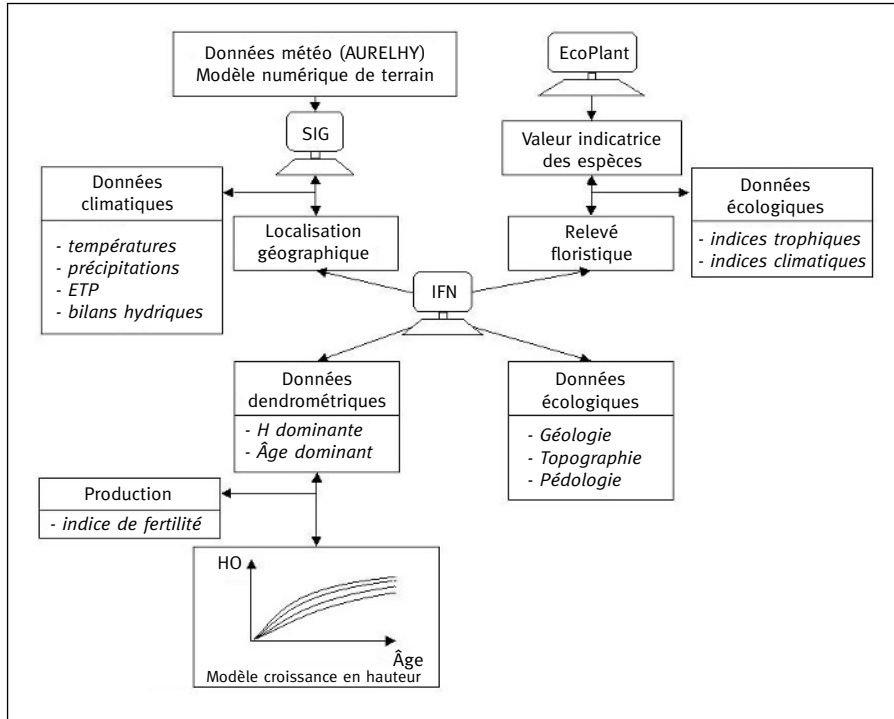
Données météo (AURELHY)
Modèle numérique de terrain

SIG

EcoPlant

Valeur indicatrice des espèces

Données climatiques

- températures
- précipitations
- ETP
- bilans hydriques

Localisation géographique

Relevé floristique

Données écologiques

- indices trophiques
- indices climatiques

IFN

Données dendrométriques

- H dominante
- Âge dominant

Données écologiques

- Géologie
- Topographie
- Pédologie

Production

- indice de fertilité

HO

Âge

Modèle croissance en hauteur